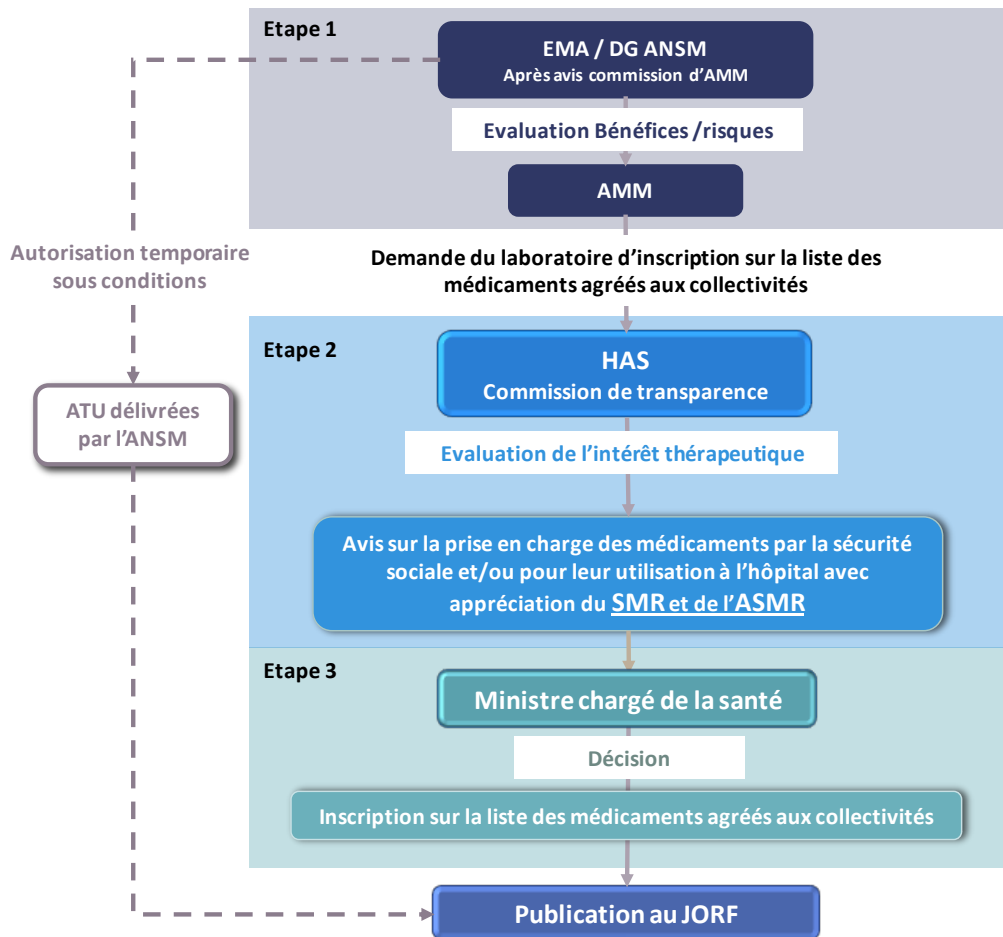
Etape 1

EMA / DG ANSM
Après avis commission d'AMM

Evaluation Bénéfices /risques

AMM

Autorisation temporaire sous conditions

Demande du laboratoire d'inscription sur la liste des médicaments agréés aux collectivités

Etape 2

HAS
Commission de transparence

ATU délivrées par l'ANSM

Evaluation de l'intérêt thérapeutique

Avis sur la prise en charge des médicaments par la sécurité sociale et/ou pour leur utilisation à l'hôpital avec appréciation du SMR et de l'ASMR

Etape 3

Ministre chargé de la santé

Décision

Inscription sur la liste des médicaments agréés aux collectivités

Publication au JORF